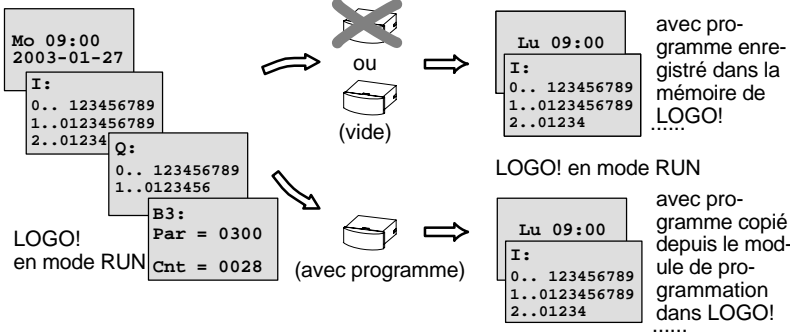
Mo 09:00
2003-01-27

I:
0.. 123456789
1..0123456789
2..01234

Q:
0.. 123456789
1..0123456

B3:
Par = 0300
Cnt = 0028

LOGO!
en mode RUN

ou

(vide)

(avec programme)

Lu 09:00

I:
0.. 123456789
1..0123456789
2..01234

avec programme enregistré dans la mémoire de LOGO!
......

LOGO! en mode RUN

Lu 09:00

I:
0.. 123456789
1..0123456789
2..01234

avec programme copié depuis le module de programmation dans LOGO!
......